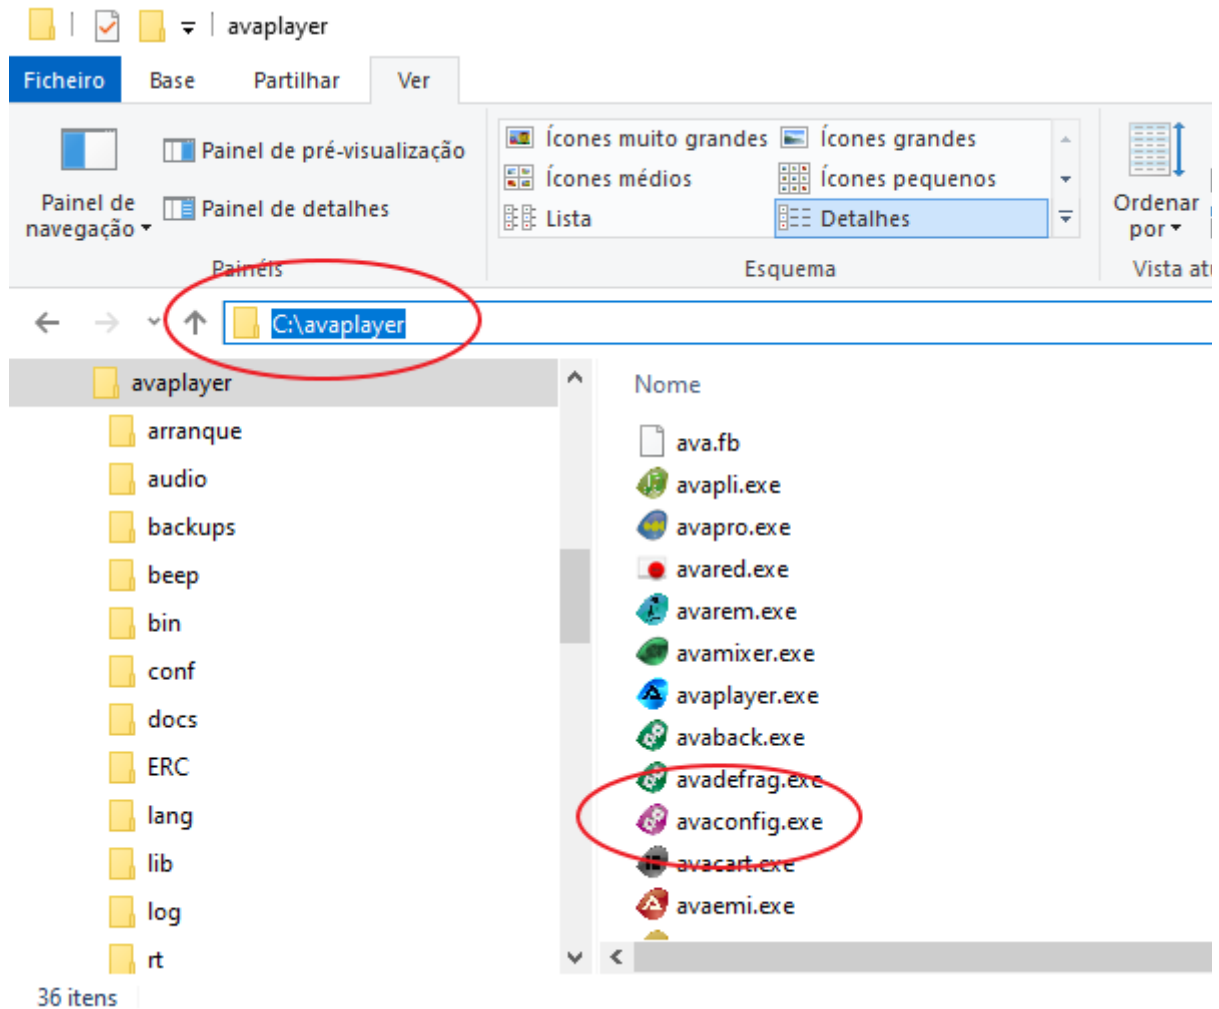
avaplayer

Ficheiro Base Partilhar Ver

Painel de navegação

Painel de pré-visualização

Painel de detalhes

Painéis

Ícones muito grandes
Ícones grandes
Ícones médios
Ícones pequenos
Lista
Detalhes

Esquema

Ordenar por

Vista at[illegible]

C:\avaplayer

avaplayer
arranque
audio
backups
beep
bin
conf
docs
ERC
lang
lib
log
rt

Nome

ava.fb
avapli.exe
avapro.exe
avared.exe
avarem.exe
avamixer.exe
avaplayer.exe
avaback.exe
avadefrag.exe
avaconfig.exe
avacart.exe
avaemi.exe

36 itens